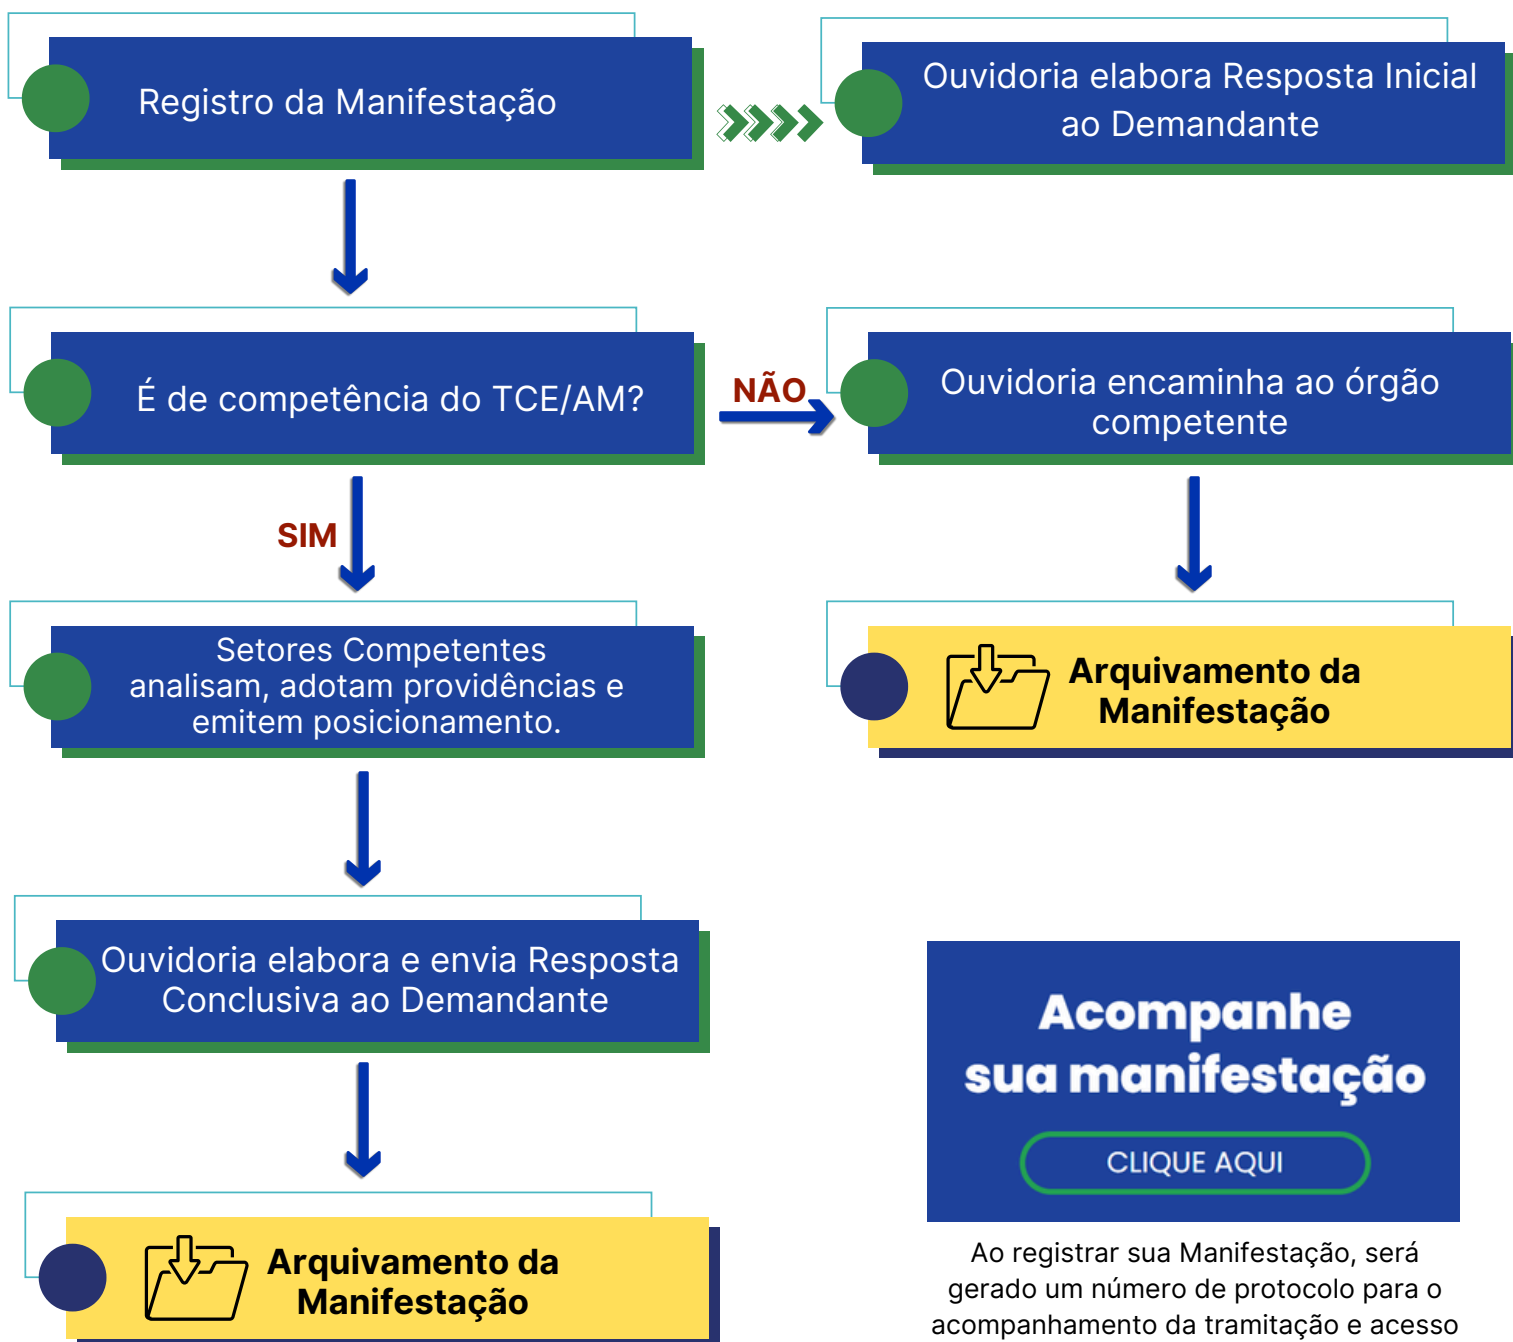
Registro da Manifestação

Ouvidoria elabora Resposta Inicial ao Demandante

É de competência do TCE/AM?

NÃO

Ouvidoria encaminha ao órgão competente

SIM

Setores Competentes analisam, adotam providências e emitem posicionamento.

Arquivamento da Manifestação

Ouvidoria elabora e envia Resposta Conclusiva ao Demandante

Acompanhe sua manifestação

CLIQUE AQUI

Arquivamento da Manifestação

Ao registrar sua Manifestação, será gerado um número de protocolo para o acompanhamento da tramitação e acesso